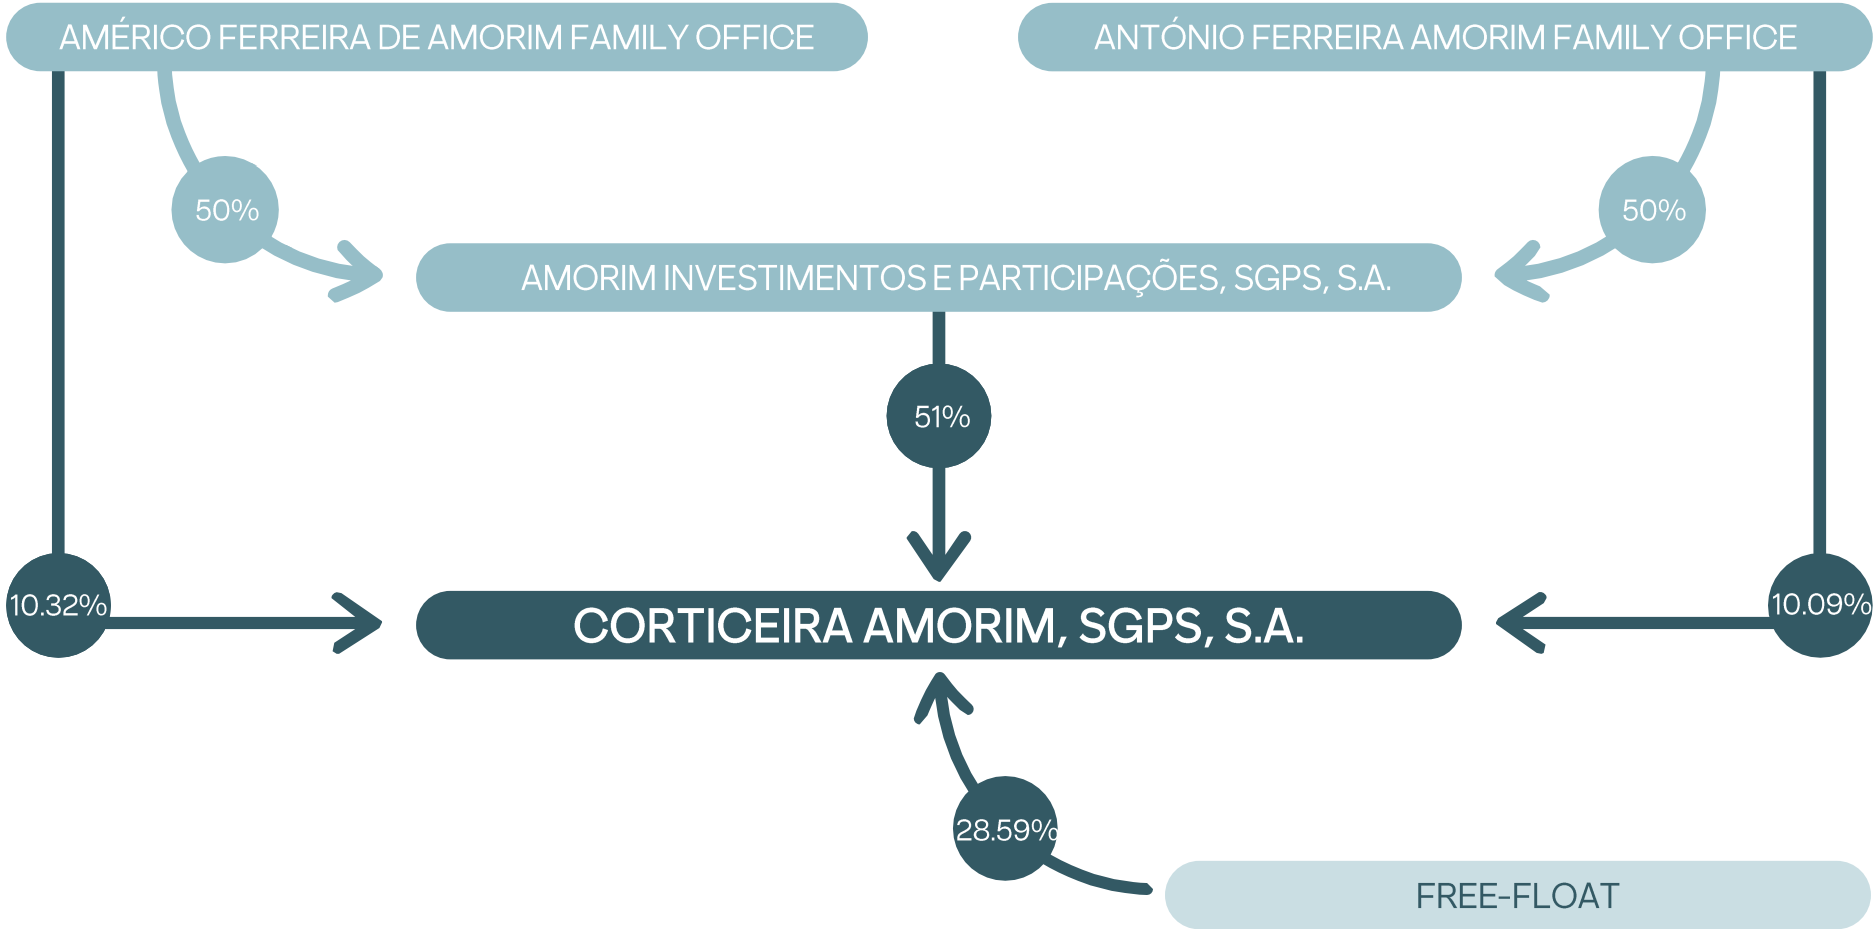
AMÉRICO FERREIRA DE AMORIM FAMILY OFFICE

ANTÓNIO FERREIRA AMORIM FAMILY OFFICE

50%

50%

AMORIM INVESTIMENTOS E PARTICIPAÇÕES, SGPS, S.A.

51%

10.32%

CORTICEIRA AMORIM, SGPS, S.A.

10.09%

28.59%

FREE-FLOAT